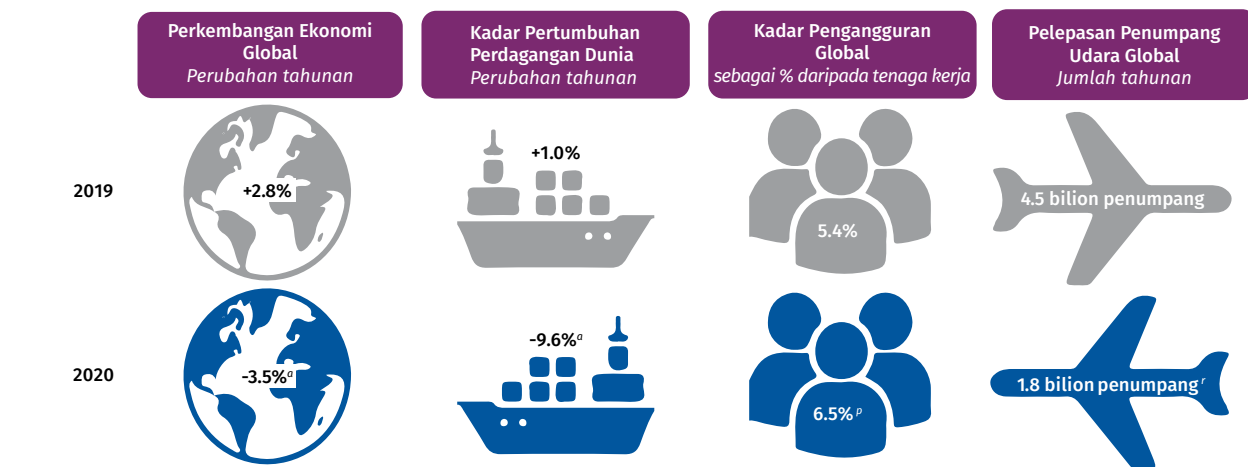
Perkembangan Ekonomi Global
*Perubahan tahunan*

Kadar Pertumbuhan Perdagangan Dunia
*Perubahan tahunan*

Kadar Pengangguran Global
*sebagai % daripada tenaga kerja*

Pelepasan Penumpang Udara Global
*Jumlah tahunan*

2019

+2.8%

+1.0%

5.4%

4.5 bilion penumpang

2020

-3.5%$^{a}$

-9.6%$^{a}$

6.5%$^{p}$

1.8 bilion penumpang$^{r}$